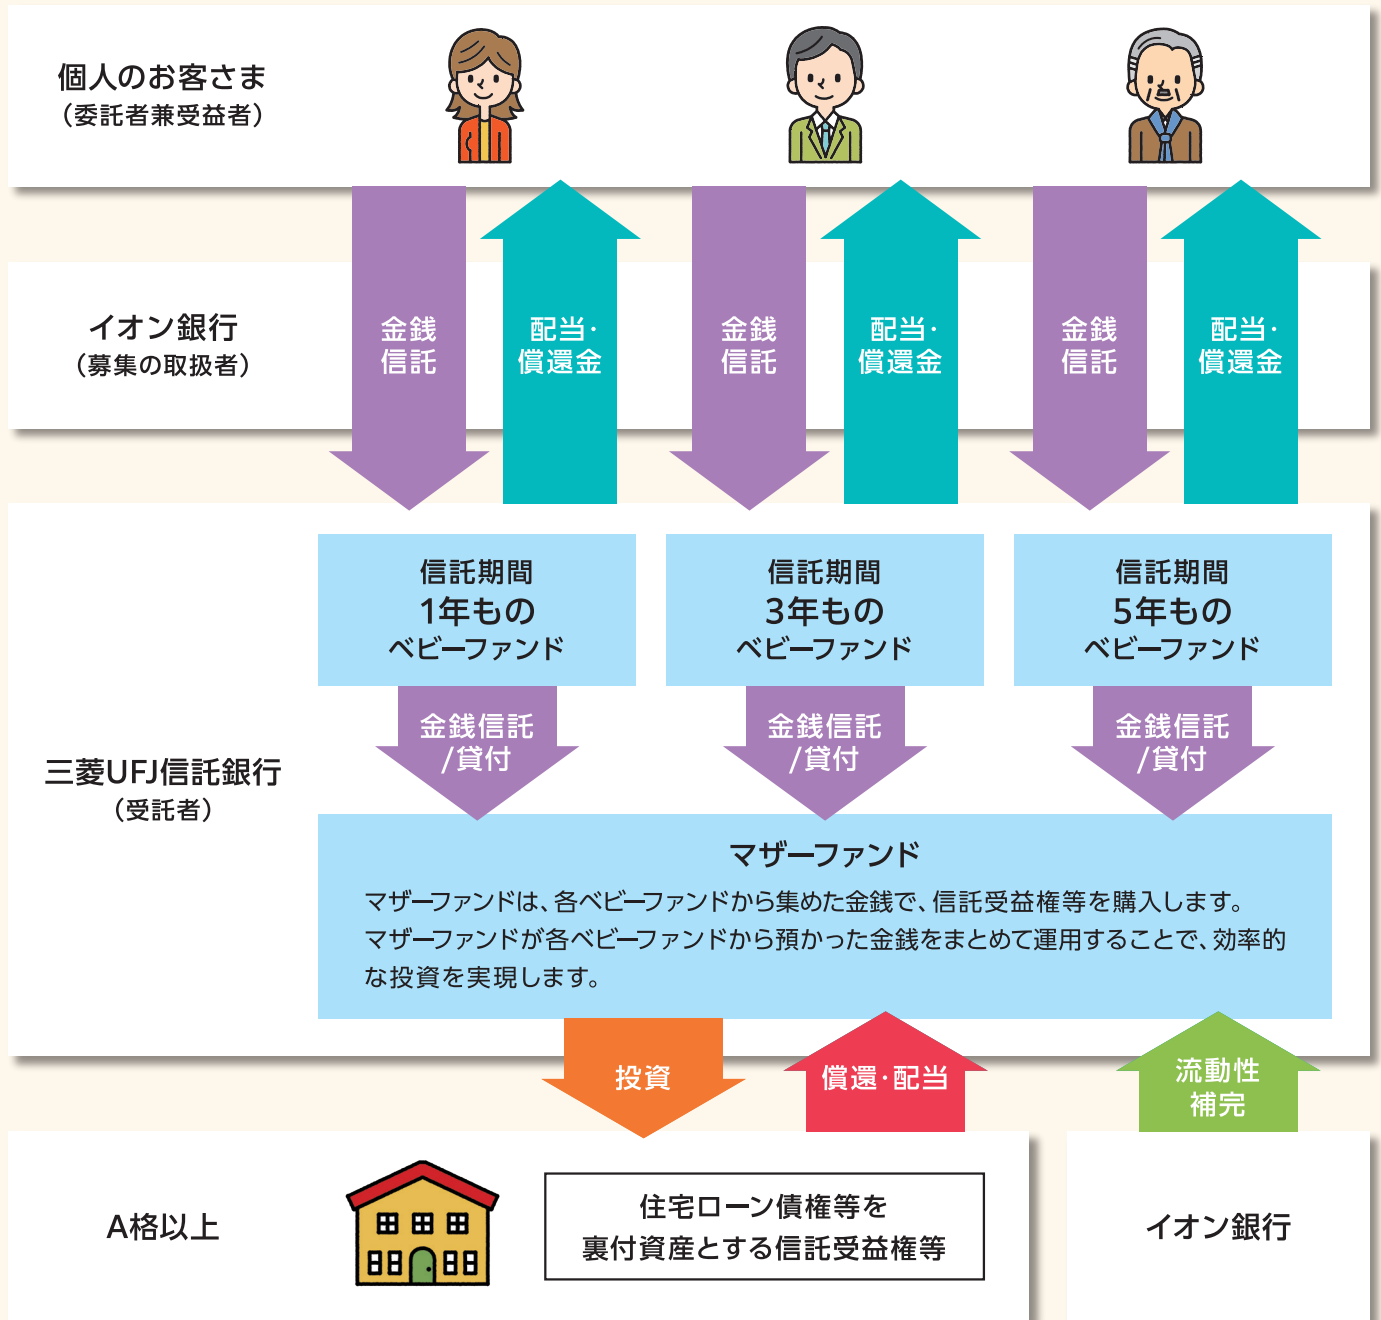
個人のお客さま
（委託者兼受益者）

イオン銀行
（募集の取扱者）

金銭信託

配当・償還金

金銭信託

配当・償還金

金銭信託

配当・償還金

三菱UFJ信託銀行
（受託者）

信託期間
1年もの
ベビーファンド

信託期間
3年もの
ベビーファンド

信託期間
5年もの
ベビーファンド

金銭信託
/貸付

金銭信託
/貸付

金銭信託
/貸付

マザーファンド

マザーファンドは、各ベビーファンドから集めた金銭で、信託受益権等を購入します。マザーファンドが各ベビーファンドから預かった金銭をまとめて運用することで、効率的な投資を実現します。

投資

償還・配当

流動性
補完

A格以上

住宅ローン債権等を
裏付資産とする信託受益権等

イオン銀行